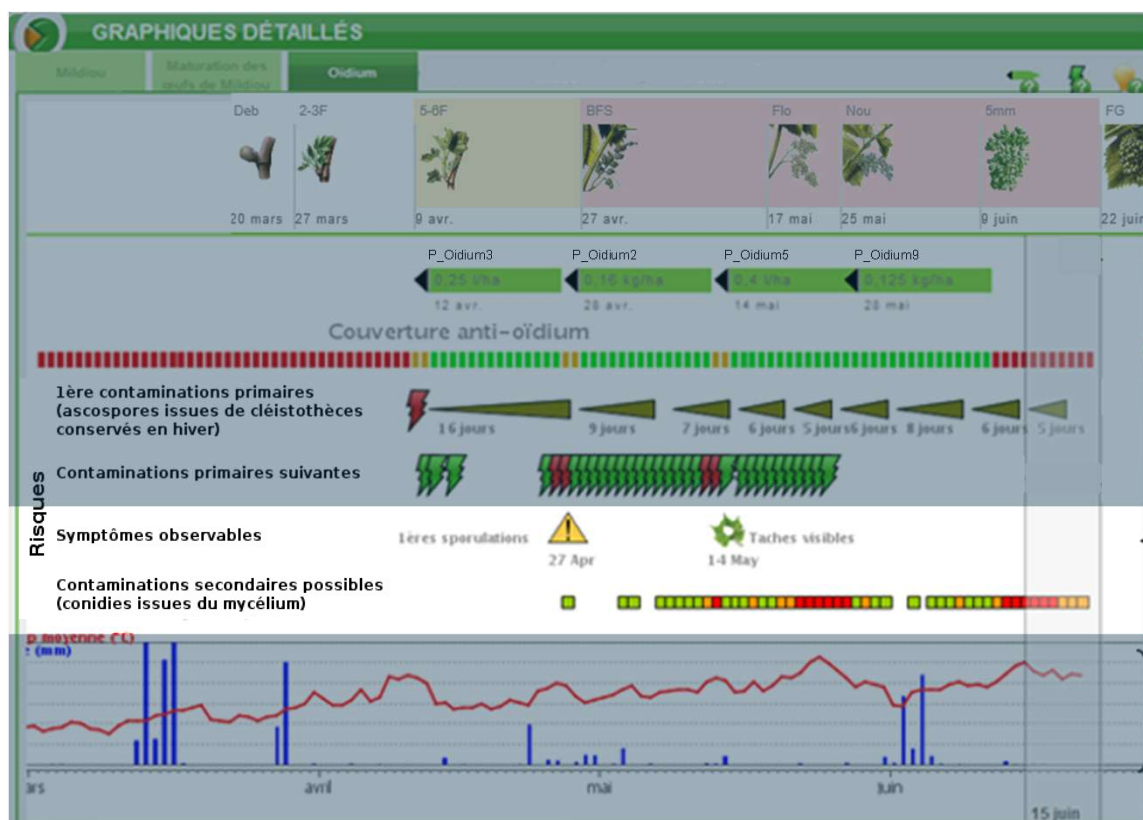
GRAPHIQUES DÉTAILLÉS

Mildiou | Maturation des œufs de Mildiou | Oidium

Deb | 2-3F | 5-6F | BFS | Flo | Nou | 5mm | FG

20 mars | 27 mars | 9 avr. | 27 avr. | 17 mai | 25 mai | 9 juin | 22 juin

P_Oidium3 | P_Oidium2 | P_Oidium5 | P_Oidium9

0,25 l/ha | 0,16 kg/ha | 0,4 l/ha | 0,125 kg/ha

12 avr. | 26 avr. | 14 mai | 28 mai

Couverture anti-oïdium

1ère contaminations primaires (ascospores issues de cléistothèces conservés en hiver)

16 jours | 9 jours | 7 jours | 6 jours | 5 jours | 6 jours | 8 jours | 6 jours | 5 jours

Contaminations primaires suivantes

Risques

Symptômes observables

1ères sporulations | 27 Apr | Taches visibles | 14 May

Contaminations secondaires possibles (conidies issues du mycélium)

p moyenne (C)
(mm)

ars | avril | mai | juin

15 juin